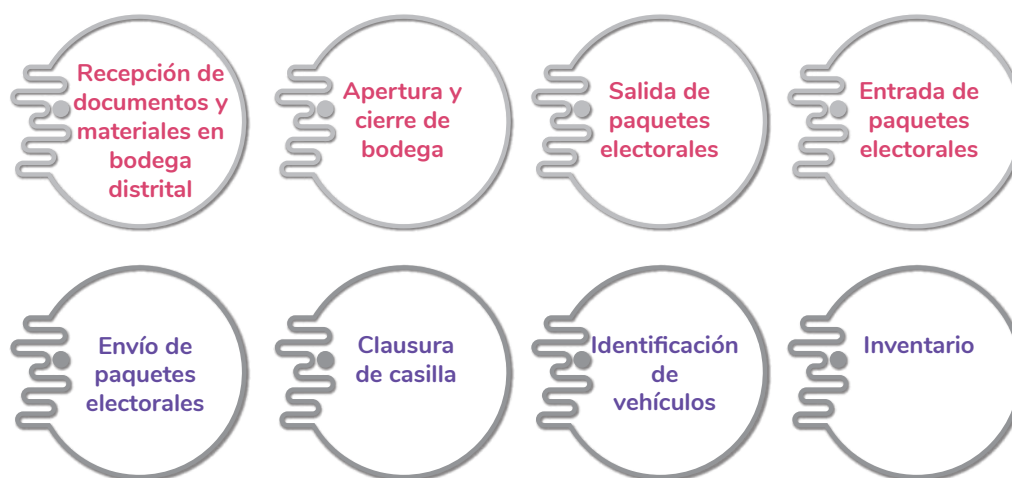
Recepción de documentos y materiales en bodega distrital

Apertura y cierre de bodega

Salida de paquetes electorales

Entrada de paquetes electorales

Envío de paquetes electorales

Clausura de casilla

Identificación de vehículos

Inventario